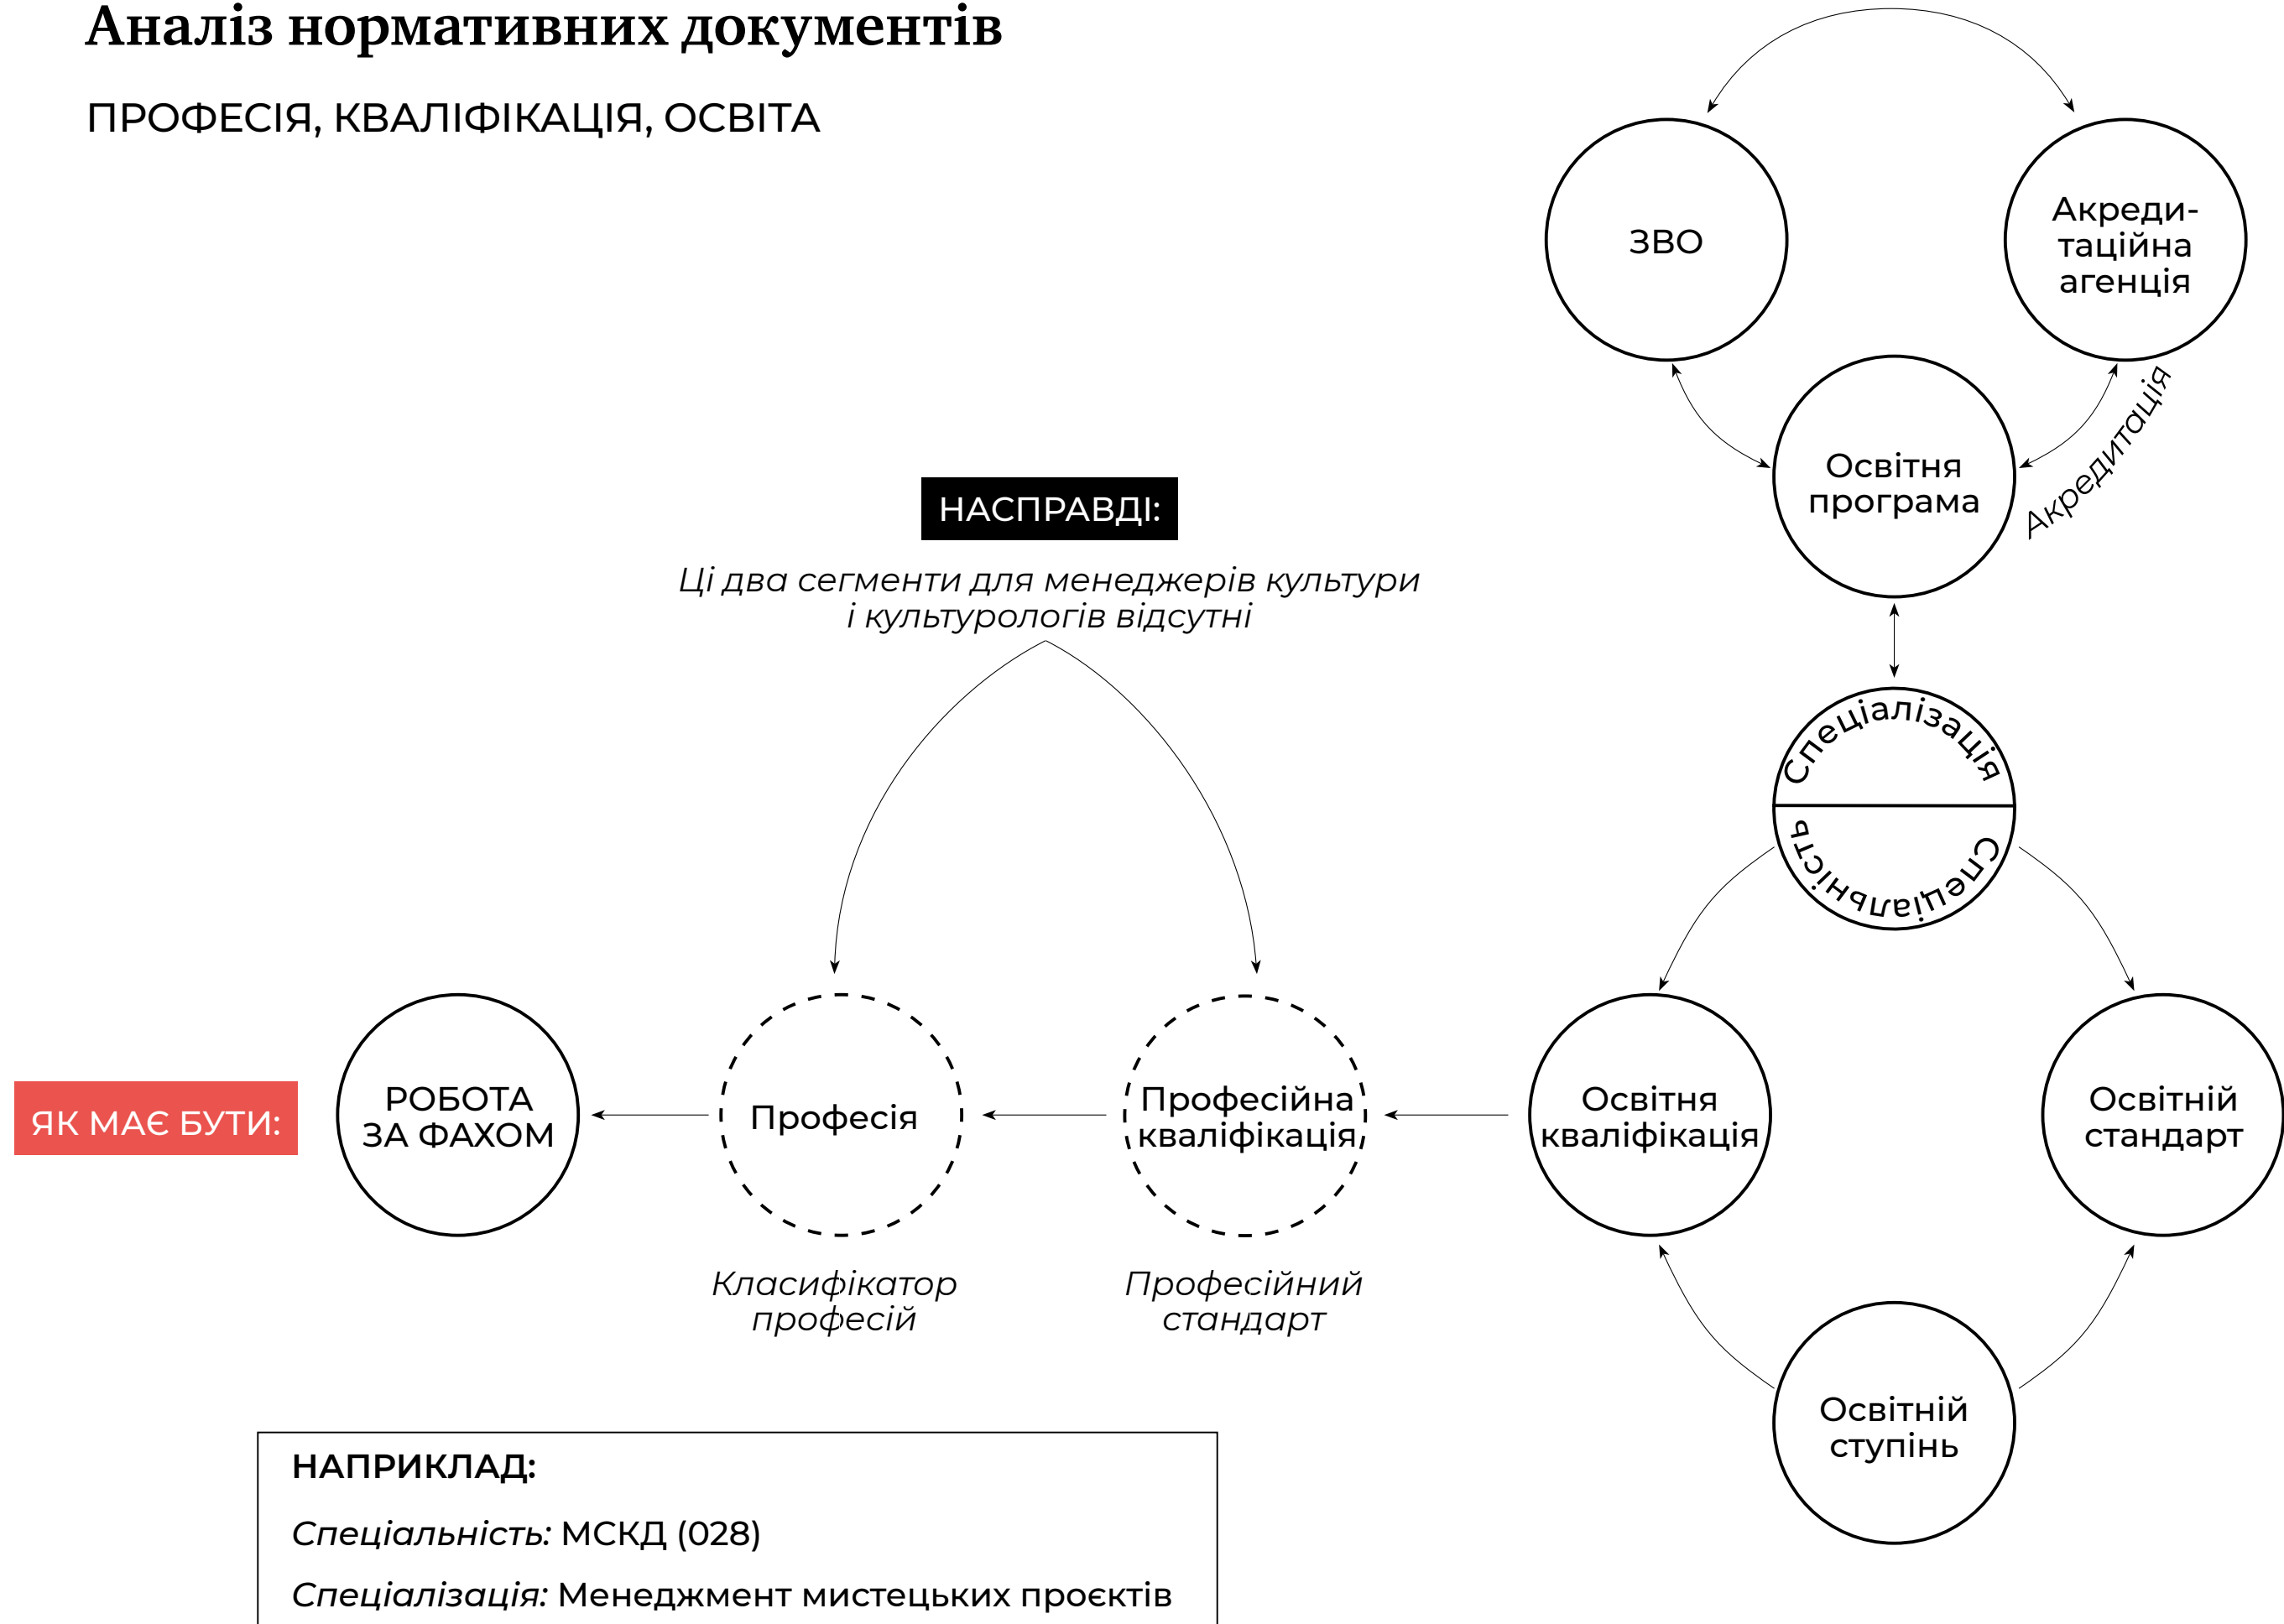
Аналіз нормативних документів

ПРОФЕСІЯ, КВАЛІФІКАЦІЯ, ОСВІТА

ЗВО

Акредитаційна агенція

Освітня програма

Акредитація

НАСПРАВДІ:

Ці два сегменти для менеджерів культури і культурологів відсутні

Спеціалізація

Спеціальність

ЯК МАЄ БУТИ:

РОБОТА ЗА ФАХОМ

Професія

Професійна кваліфікація

Освітня кваліфікація

Освітній стандарт

Класифікатор професій

Професійний стандарт

Освітній ступінь

НАПРИКЛАД:

Спеціальність: МСКД (028)

Спеціалізація: Менеджмент мистецьких проєктів